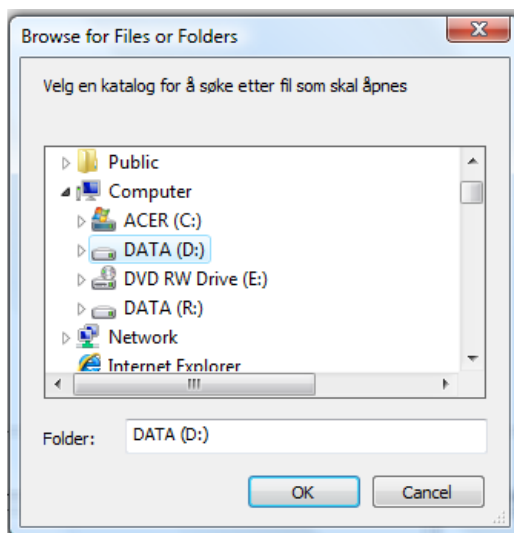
Browse for Files or Folders

Velg en katalog for å søke etter fil som skal åpnes

Public
Computer
ACER (C:)
DATA (D:)
DVD RW Drive (E:)
DATA (R:)
Network
Internet Explorer

Folder: DATA (D:)

OK
Cancel